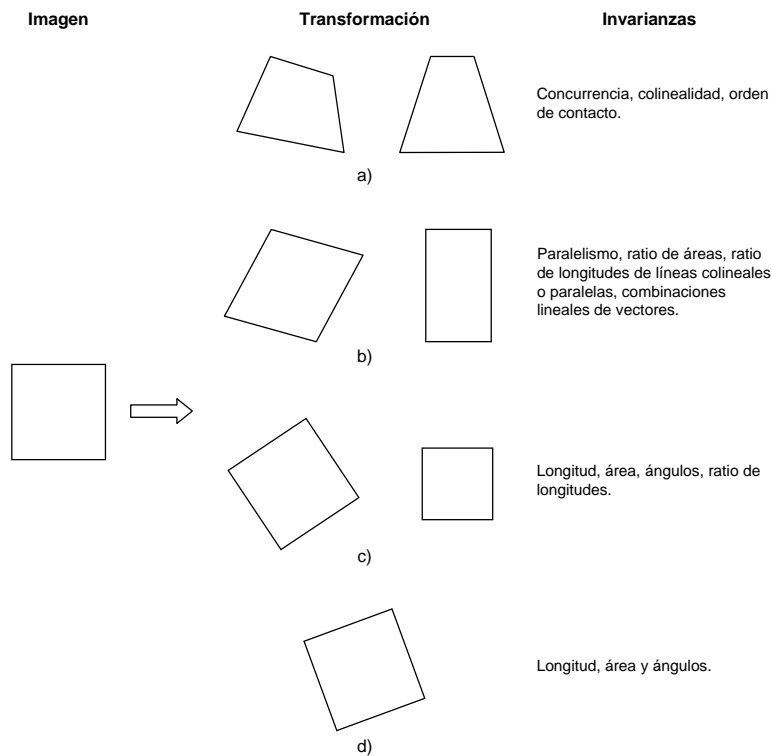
Imagen

Transformación

Invarianzas

Concurrencia, colinealidad, orden de contacto.

a)

Paralelismo, ratio de áreas, ratio de longitudes de líneas colineales o paralelas, combinaciones lineales de vectores.

b)

Longitud, área, ángulos, ratio de longitudes.

c)

Longitud, área y ángulos.

d)